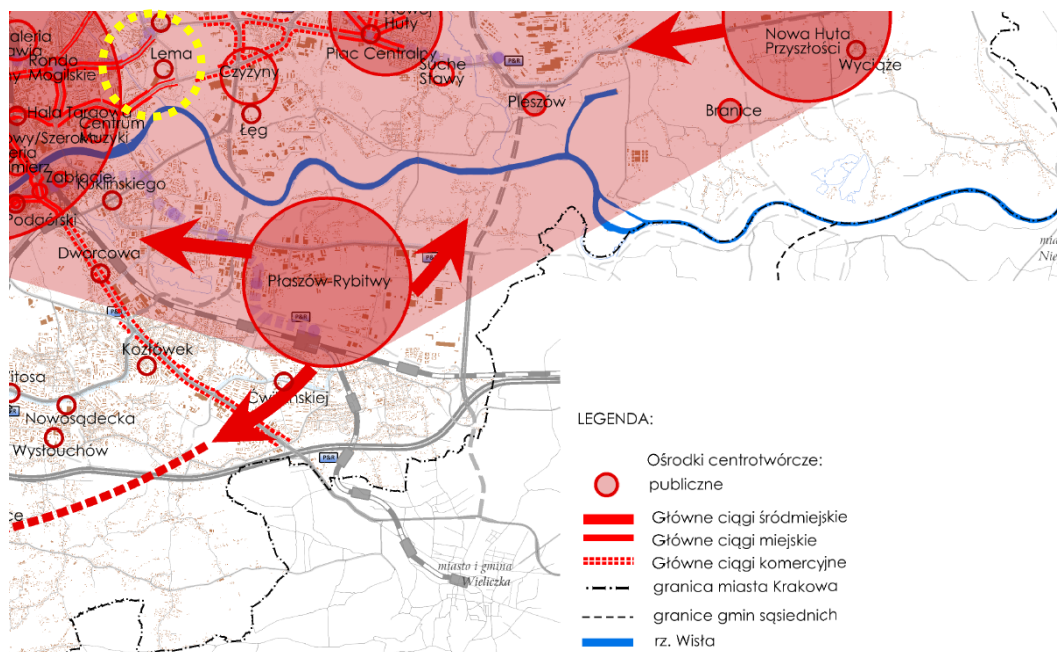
aleria
awia
Rondo
y Mogilskie
Lema
Czyżyny
Nowej Huty
Plac Centralny
Suche Stawy
Nowa Huta Przyszłości
Wyciąże
Branice
Pleszów
Hala Targowa
Centrum
wy/Szeroka
Muzyki
Łęg
ria
mierz
Zabłocie
Kuklińskiego
Podgórski
Dworcowa
Płaszów-Rybitwy
Kozłówek
itosa
Nowosądecka
Wysłouchów
Cwiklinskiej
P&R
miasto i gmina Wieliczka
mia
Nie

LEGENDA:
Ośrodki centrotwórcze:
publiczne
Główne ciągi śródmiejskie
Główne ciągi miejskie
Główne ciągi komercyjne
granica miasta Krakowa
granice gmin sąsiednich
rz. Wisła